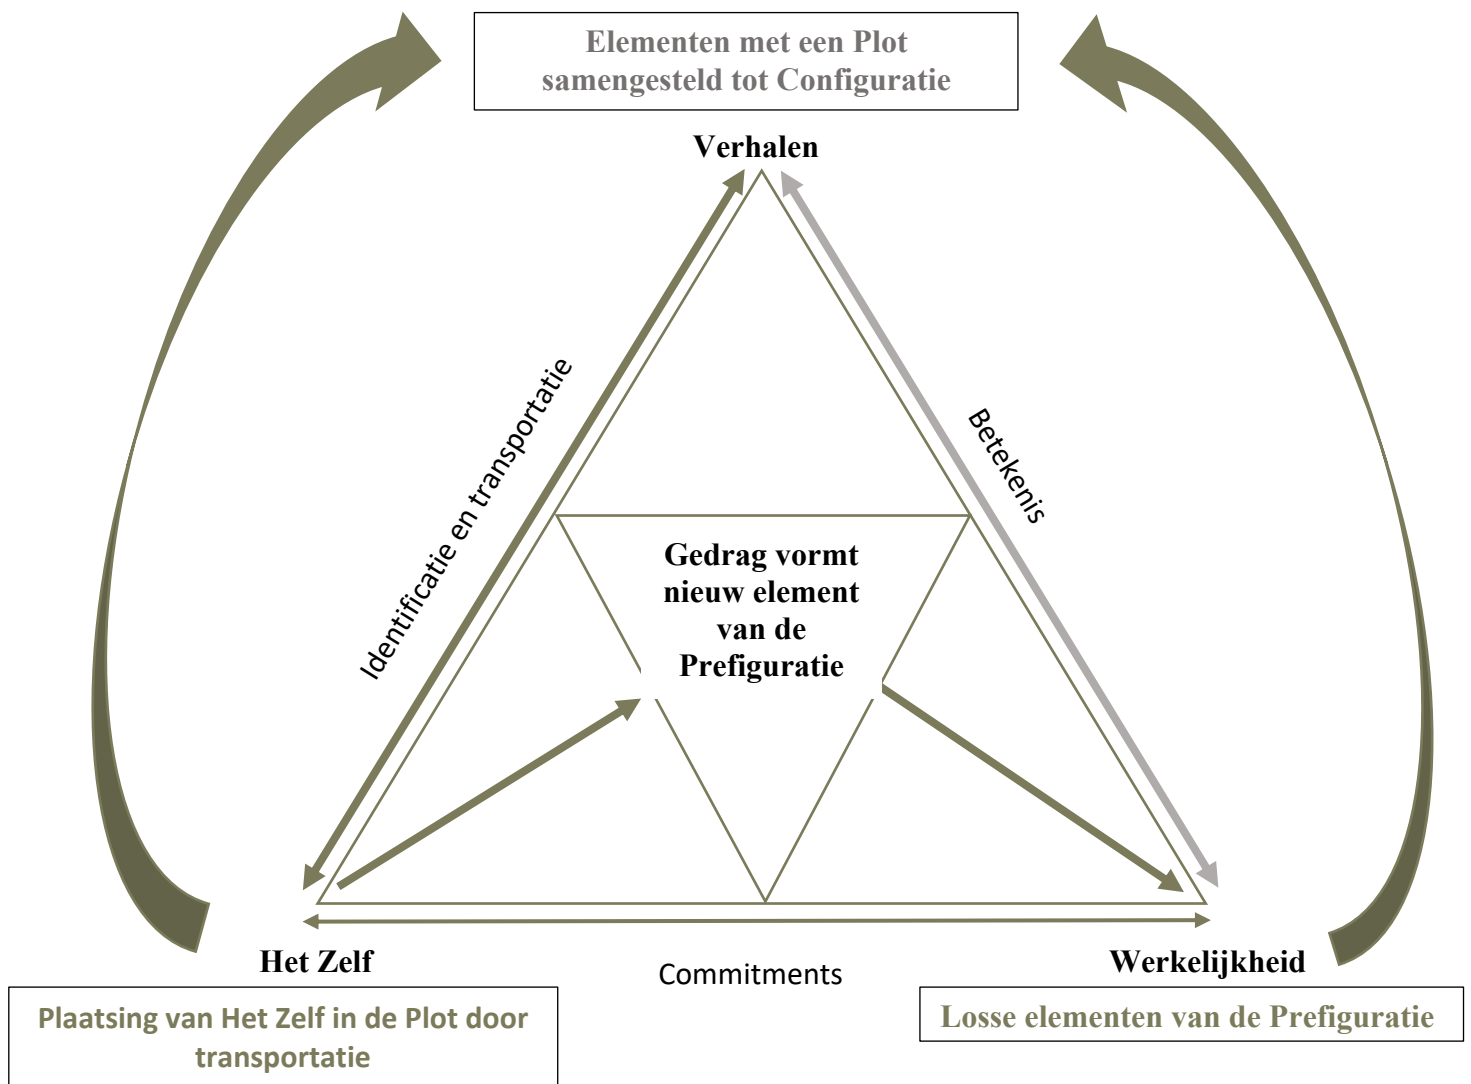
Elementen met een Plot samengesteld tot Configuratie

Verhalen

Identificatie en transportatie

Betekenis

Gedrag vormt nieuw element van de Prefiguratie

Het Zelf

Commitments

Werkelijkheid

Plaatsing van Het Zelf in de Plot door transportatie

Losse elementen van de Prefiguratie